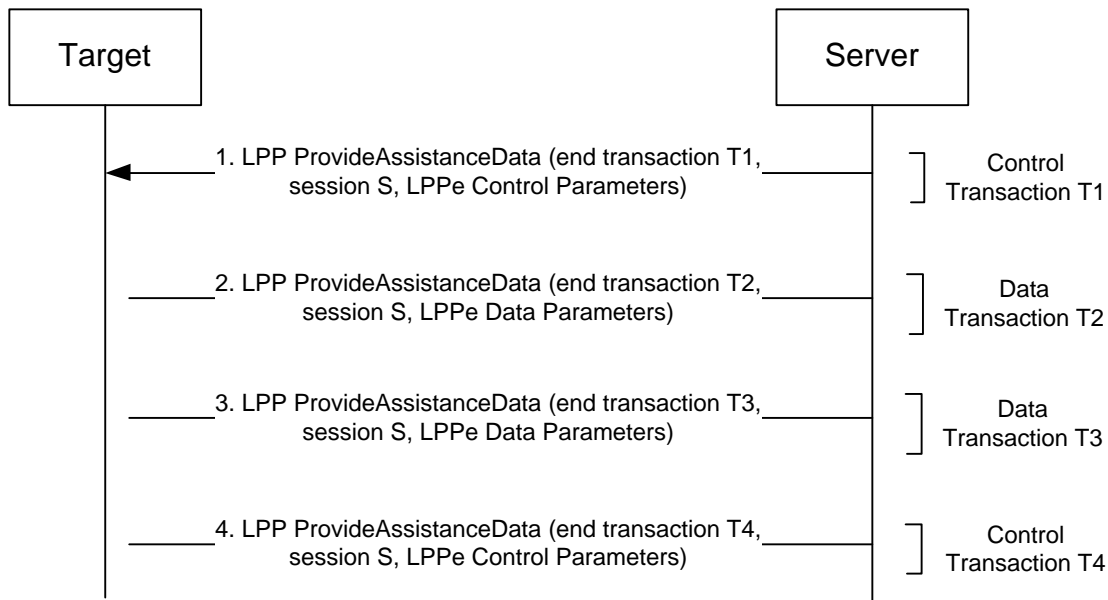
Target

Server

1. LPP ProvideAssistanceData (end transaction T1, session S, LPPe Control Parameters)

Control Transaction T1

2. LPP ProvideAssistanceData (end transaction T2, session S, LPPe Data Parameters)

Data Transaction T2

3. LPP ProvideAssistanceData (end transaction T3, session S, LPPe Data Parameters)

Data Transaction T3

4. LPP ProvideAssistanceData (end transaction T4, session S, LPPe Control Parameters)

Control Transaction T4